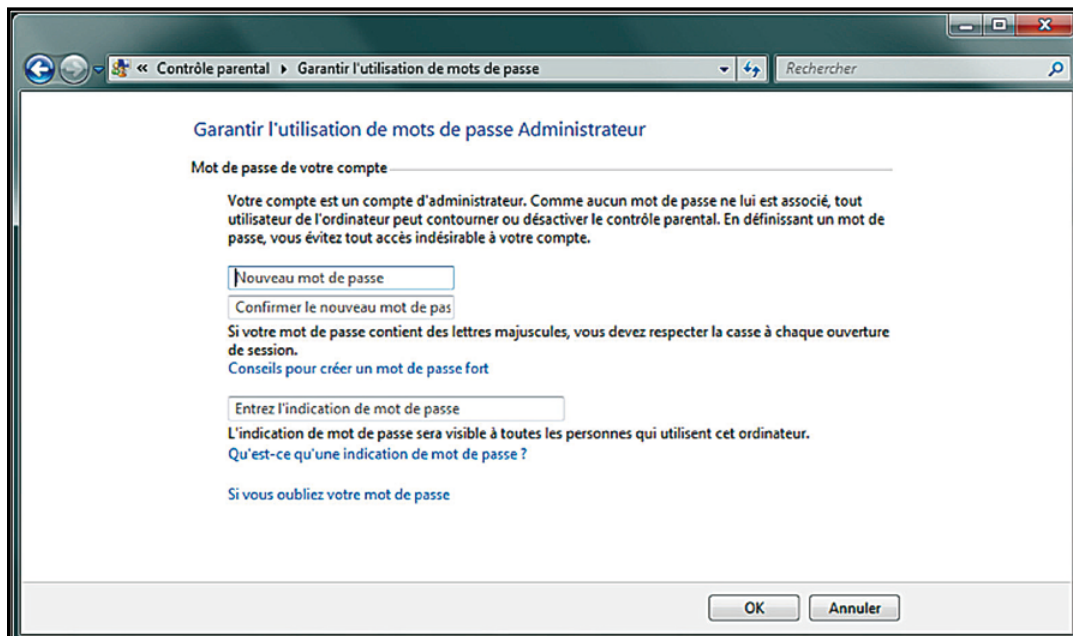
« Contrôle parental ▸ Garantir l'utilisation de mots de passe

Rechercher

Garantir l'utilisation de mots de passe Administrateur

Mot de passe de votre compte

Votre compte est un compte d'administrateur. Comme aucun mot de passe ne lui est associé, tout utilisateur de l'ordinateur peut contourner ou désactiver le contrôle parental. En définissant un mot de passe, vous évitez tout accès indésirable à votre compte.

Nouveau mot de passe

Confirmer le nouveau mot de pas

Si votre mot de passe contient des lettres majuscules, vous devez respecter la casse à chaque ouverture de session.

Conseils pour créer un mot de passe fort

Entrez l'indication de mot de passe

L'indication de mot de passe sera visible à toutes les personnes qui utilisent cet ordinateur.

Qu'est-ce qu'une indication de mot de passe ?

Si vous oubliez votre mot de passe

OK

Annuler